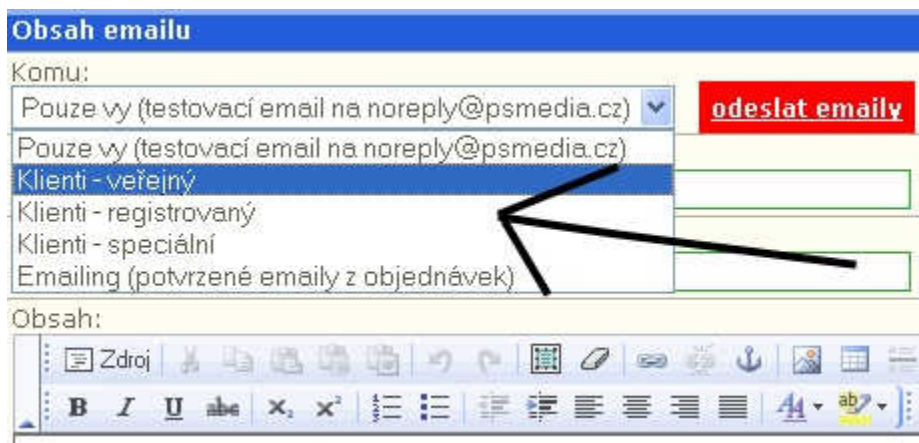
Obsah emailu

Komu:

Pouze vy (testovací email na noreply@psmedia.cz)

odeslat emaily

Pouze vy (testovací email na noreply@psmedia.cz)
Klienti - veřejný
Klienti - registrovaný
Klienti - speciální
Emailing (potvrzené emaily z objednávek)

Obsah:

Zdroj

B I U abc $x_2$ $x^2$